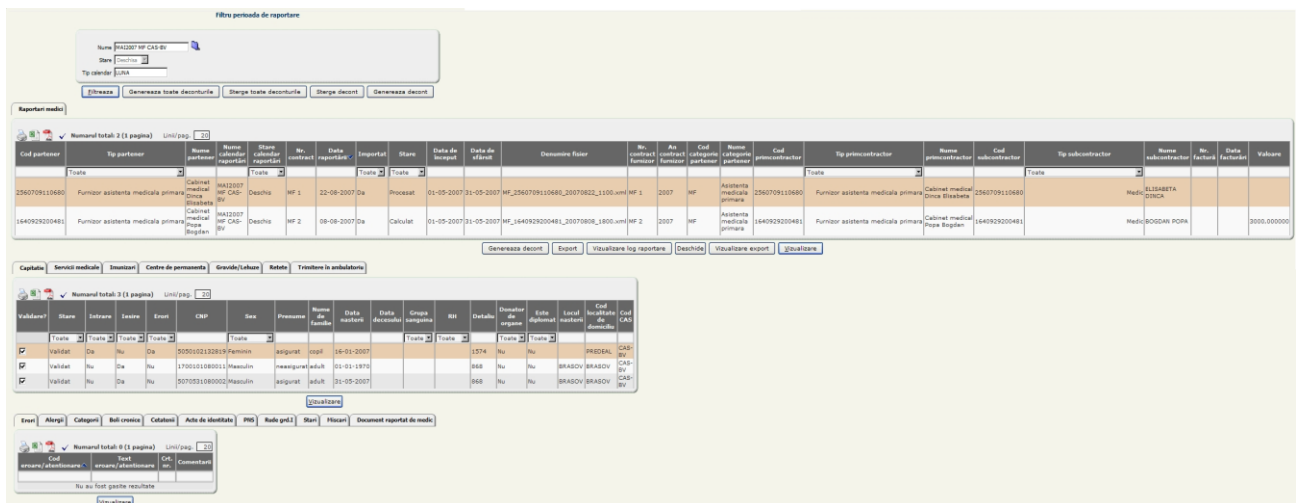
Filtru perioada de raportare

Nume MAI2007 MF CAS-BV
Stare Deschis
Tip calendar LUNA

Filtreaza | Genereaza toate deconturile | Sterge toate deconturile | Sterge decont | Genereaza decont

Raportari medici

Numarul total: 2 (1 pagina) Linii/pag. 20

| Cod partener | Tip partener | Nume partener | Nume calendar raportare | Stare calendar raportare | Nr. contract | Data raportarii | Importat | Stare | Data de inceput | Data de sfarsit | Denumire fisier | Nr. contract furnizor | An contract furnizor | Cod categorie partener | Nume categorie partener | Cod princontractor | Tip princontractor | Nume princontractor | Cod subcontractor | Tip subcontractor | Nume subcontractor | Nr. factura | Data facturarii | Valoare |
|---|---|---|---|---|---|---|---|---|---|---|---|---|---|---|---|---|---|---|---|---|---|---|---|---|
| | Toate | | | Toate | | | Toate | Toate | | | | | | | | | Toate | | | Toate | | | | |
| 2560709110680 | Furnizor asistenta medicala primara | Cabinet medical Dinca Elisabeta | MAI2007 MF CAS-BV | Deschis | MF 1 | 22-08-2007 | Da | Procesat | 01-05-2007 | 31-05-2007 | MF_2560709110680_20070822_1100.xml | MF 1 | 2007 | MF | Asistenta medicala primara | 2560709110680 | Furnizor asistenta medicala primara | Cabinet medical Dinca Elisabeta | 2560709110680 | Medic | ELISABETA DINCA | | | |
| 1640929200481 | Furnizor asistenta medicala primara | Cabinet medical Popa Bogdan | MAI2007 MF CAS-BV | Deschis | MF 2 | 08-08-2007 | Da | Calculat | 01-05-2007 | 31-05-2007 | MF_1640929200481_20070808_1800.xml | MF 2 | 2007 | MF | Asistenta medicala primara | 1640929200481 | Furnizor asistenta medicala primara | Cabinet medical Popa Bogdan | 1640929200481 | Medic | BOGDAN POPA | | | 3000,000000 |

Genereaza decont | Export | Vizualizare log raportare | Deschide | Vizualizare export | Vizualizare

Capitatie | Servicii medicale | Imunizari | Centre de permanenta | Gravide/Lehuze | Retete | Trimitere in ambulatoriu

Numarul total: 3 (1 pagina) Linii/pag. 20

| Validare? | Stare | Intrare | Iesire | Erori | CNP | Sex | Prenume | Nume de familie | Data nasterii | Data decesului | Grupa sanguina | RH | Detalii | Donator de organe | Este diplomat | Locul nasterii | Cod localitate de domiciliu | Cod CAS |
|---|---|---|---|---|---|---|---|---|---|---|---|---|---|---|---|---|---|---|
| | Toate | Toate | Toate | Toate | | Toate | | | | | Toate | Toate | | Toate | Toate | | | |
| ☑ | Validat | Da | Nu | Da | 5050102132819 | Feminin | asigurat | copil | 16-01-2007 | | | | 1574 | Nu | Nu | | PREDEAL | CAS-BV |
| ☑ | Validat | Nu | Da | Nu | 1700101080011 | Masculin | neasigurat | adult | 01-01-1970 | | | | 868 | Nu | Nu | BRASOV | BRASOV | CAS-BV |
| ☑ | Validat | Nu | Da | Nu | 5070531080002 | Masculin | asigurat | adult | 31-05-2007 | | | | 868 | Nu | Nu | BRASOV | BRASOV | CAS-BV |

Vizualizare

Erori | Alergii | Categorii | Boli cronice | Cetateni | Acte de identitate | PNS | Rude grd.I | Stari | Miscari | Document raportat de medic

Numarul total: 0 (1 pagina) Linii/pag. 20

| Cod eroare/atentionare | Text eroare/atentionare | Crt. nr. | Comentarii |
|---|---|---|---|

Nu au fost gasite rezultate

Vizualizare